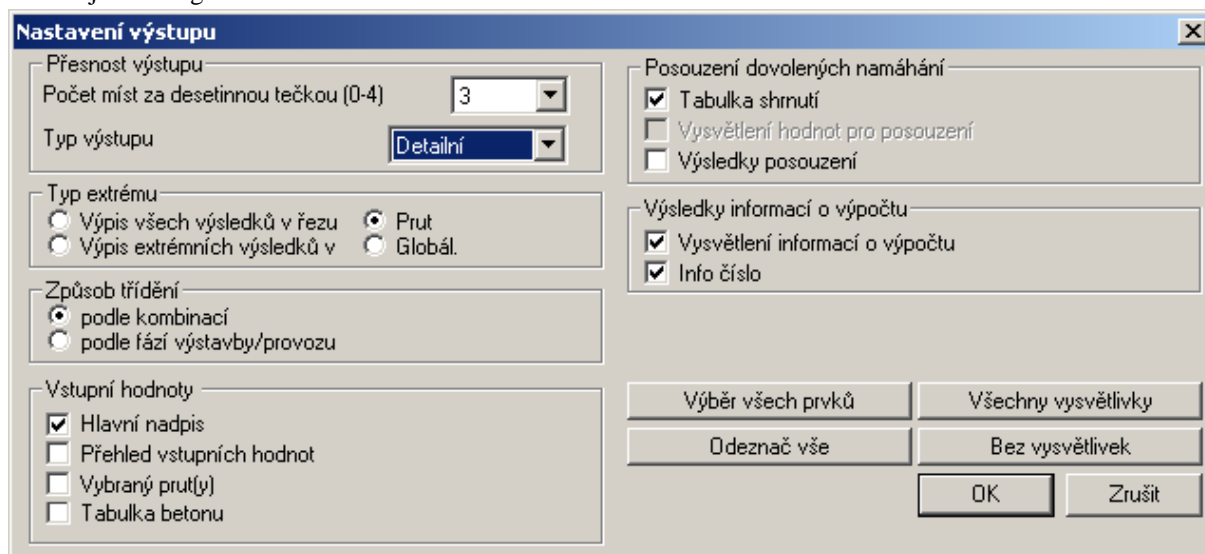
Nastavení výstupu

Přesnost výstupu
Počet míst za desetinnou tečkou (0-4) 3
Typ výstupu Detailní

Typ extrému
Výpis všech výsledků v řezu
Výpis extrémních výsledků v
Prut
Globál.

Způsob třídění
podle kombinací
podle fází výstavby/provozu

Vstupní hodnoty
Hlavní nadpis
Přehled vstupních hodnot
Vybraný prut(y)
Tabulka betonu

Posouzení dovolených namáhání
Tabulka shrnutí
Vysvětlení hodnot pro posouzení
Výsledky posouzení

Výsledky informací o výpočtu
Vysvětlení informací o výpočtu
Info číslo

Výběr všech prvků
Všechny vysvětlivky
Odeznač vše
Bez vysvětlivek
OK
Zrušit